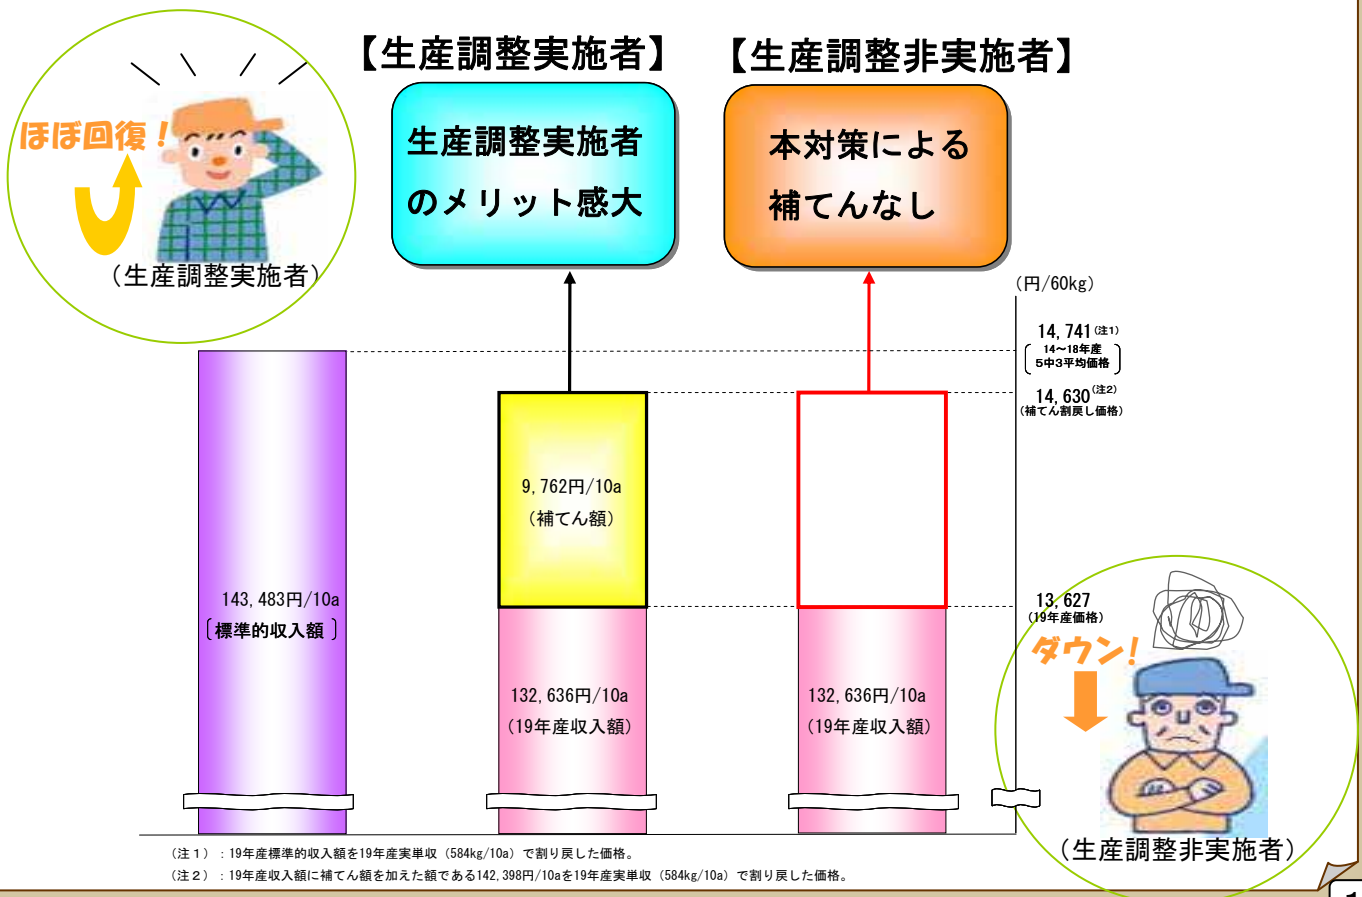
ほぼ回復！

（生産調整実施者）

【生産調整実施者】

生産調整実施者のメリット感大

【生産調整非実施者】

本対策による補てんなし

（円/60kg）

14,741（注1）
（14～18年産 5中3平均価格）

14,630（注2）
（補てん割戻し価格）

9,762円/10a
（補てん額）

143,483円/10a
〔標準的収入額〕

13,627
（19年産価格）

ダウン！

132,636円/10a
（19年産収入額）

132,636円/10a
（19年産収入額）

（生産調整非実施者）

（注１）：19年産標準的収入額を19年産実単収（584kg/10a）で割り戻した価格。
（注２）：19年産収入額に補てん額を加えた額である142,398円/10aを19年産実単収（584kg/10a）で割り戻した価格。